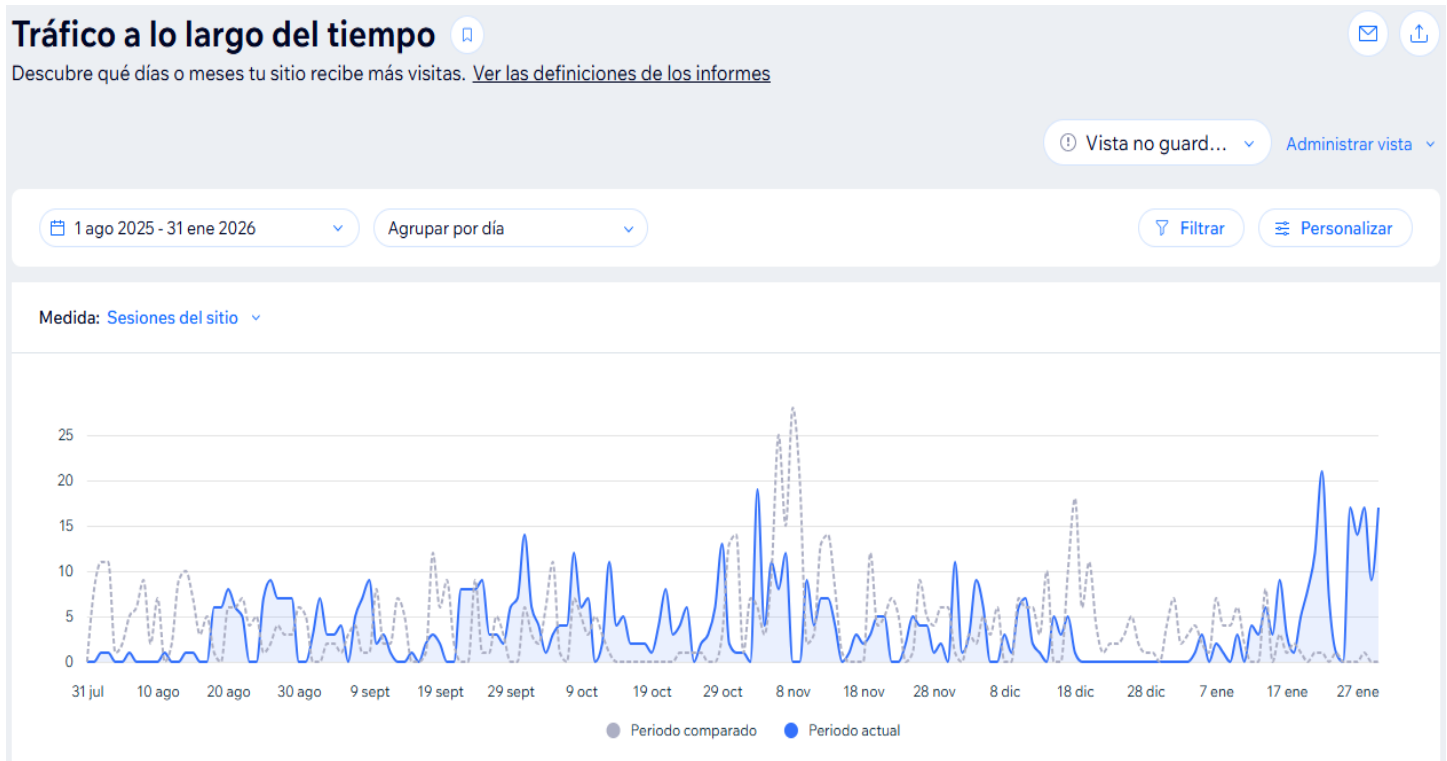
Tráfico a lo largo del tiempo

Descubre qué días o meses tu sitio recibe más visitas. Ver las definiciones de los informes

Vista no guard...

Administrar vista

1 ago 2025 - 31 ene 2026

Agrupar por día

Filtrar

Personalizar

Medida: Sesiones del sitio

25
20
15
10
5
0

31 jul
10 ago
20 ago
30 ago
9 sept
19 sept
29 sept
9 oct
19 oct
29 oct
8 nov
18 nov
28 nov
8 dic
18 dic
28 dic
7 ene
17 ene
27 ene

Periodo comparado
Periodo actual